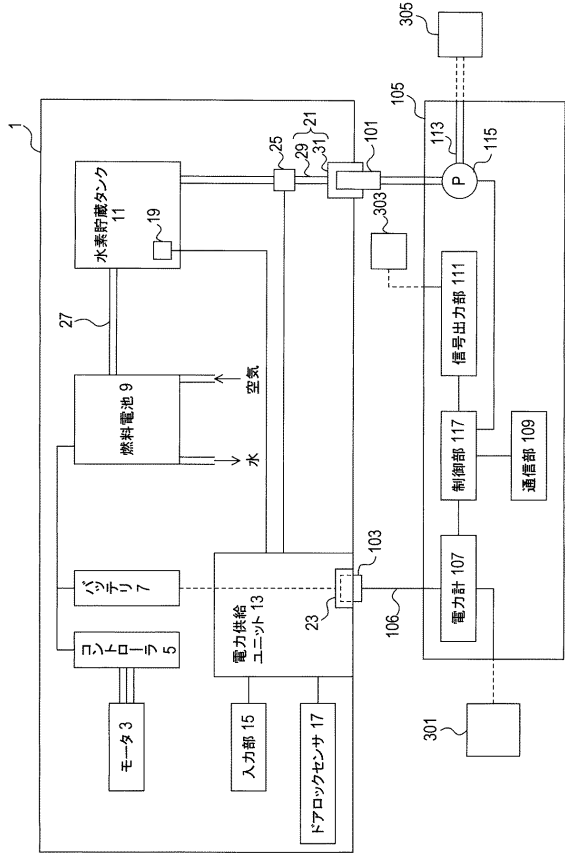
1
305
105
113
115
25
29
31
21
101
水素貯蔵タンク 11
19
303
P
27
信号出力部 111
燃料電池 9
空気
水
制御部 117
通信部 109
103
バッテリ 7
電力供給ユニット 13
23
106
電力計 107
コントローラ 5
モータ 3
入力部 15
ドアロックセンサ 17
301